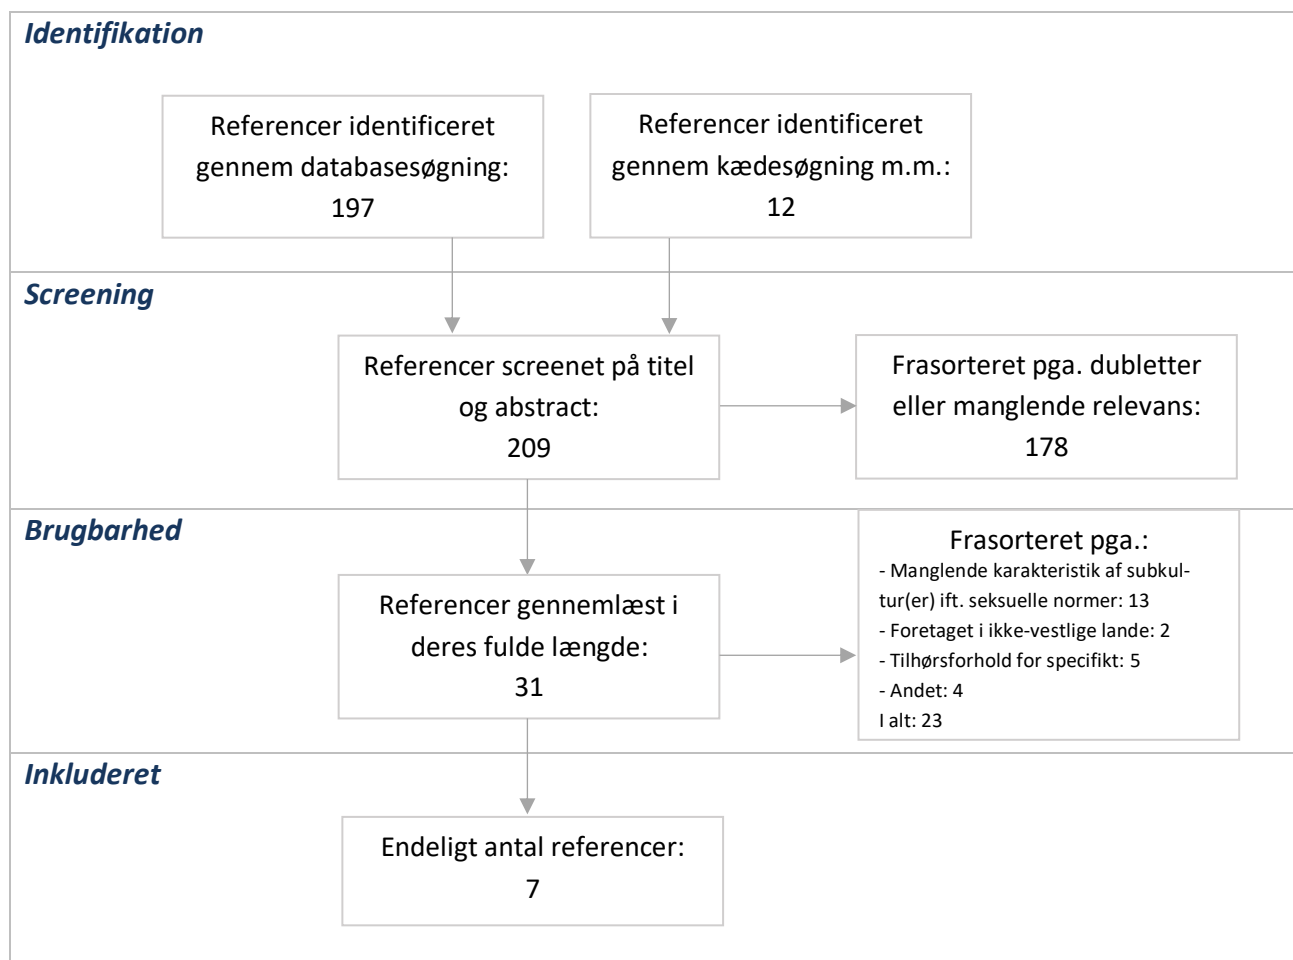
Identifikation

Referencer identificeret gennem databasesøgning: 197

Referencer identificeret gennem kædesøgning m.m.: 12

Screening

Referencer screenet på titel og abstract: 209

Frasorteret pga. dubletter eller manglende relevans: 178

Brugbarhed

Referencer gennemlæst i deres fulde længde: 31

Frasorteret pga.:
- Manglende karakteristik af subkultur(er) ift. seksuelle normer: 13
- Foretaget i ikke-vestlige lande: 2
- Tilhørsforhold for specifikt: 5
- Andet: 4
I alt: 23

Inkluderet

Endeligt antal referencer: 7